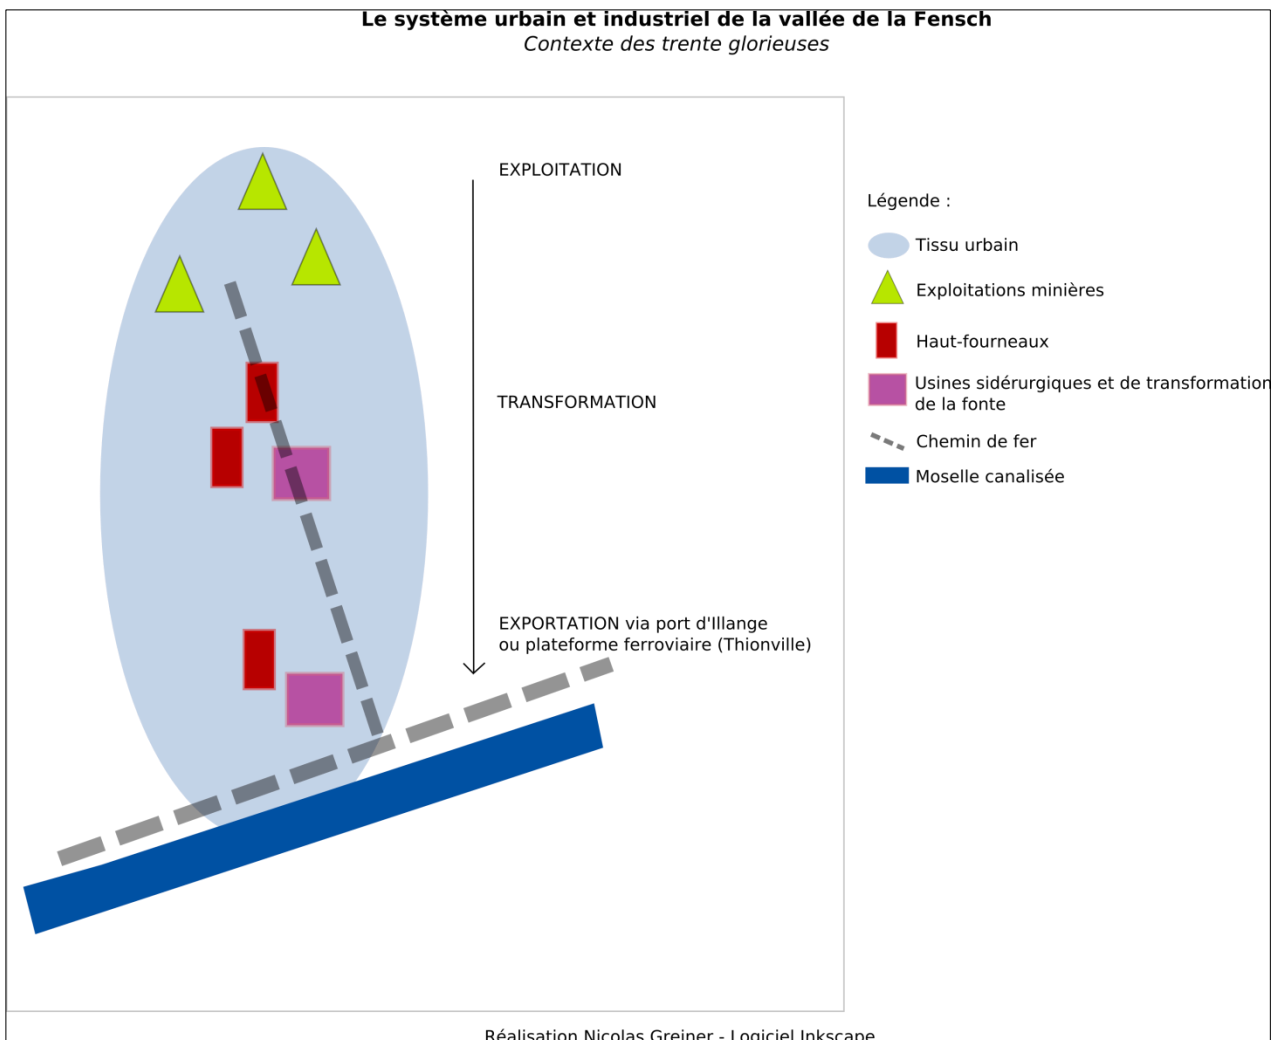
**Le système urbain et industriel de la vallée de la Fensch**
*Contexte des trente glorieuses*

EXPLOITATION

TRANSFORMATION

EXPORTATION via port d'Illange ou plateforme ferroviaire (Thionville)

Légende :

Tissu urbain

Exploitations minières

Haut-fourneaux

Usines sidérurgiques et de transformation de la fonte

Chemin de fer

Moselle canalisée

Réalisation Nicolas Greiner - Logiciel Inkscape